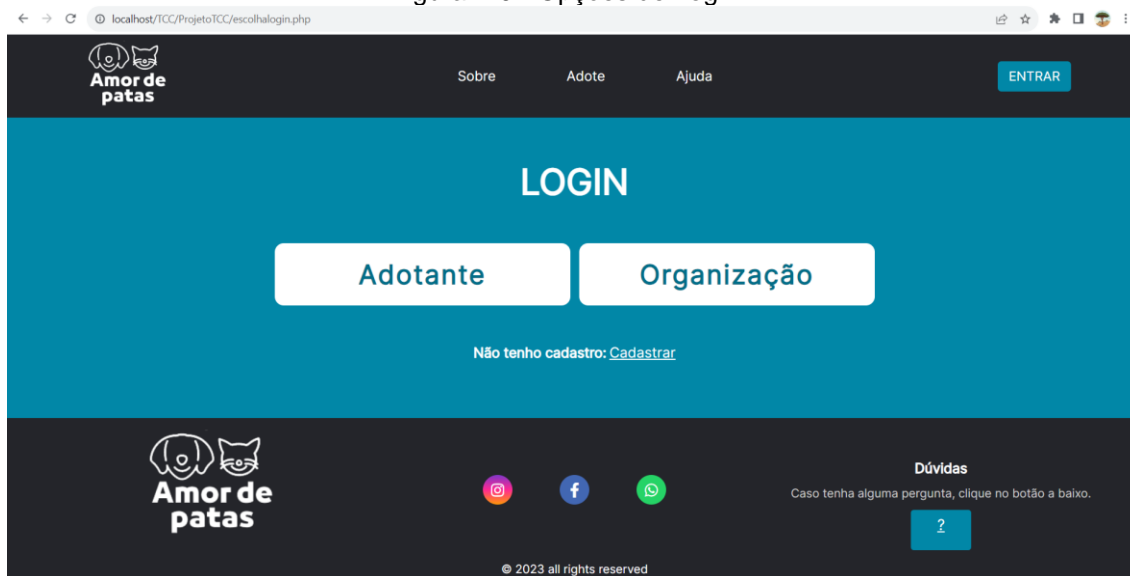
localhost/TCC/ProjetoTCC/escolhalogin.php

Amor de patas

Sobre Adote Ajuda

ENTRAR

LOGIN

Adotante

Organização

Não tenho cadastro: Cadastrar

Amor de patas

Dúvidas

Caso tenha alguma pergunta, clique no botão a baixo.

?

© 2023 all rights reserved